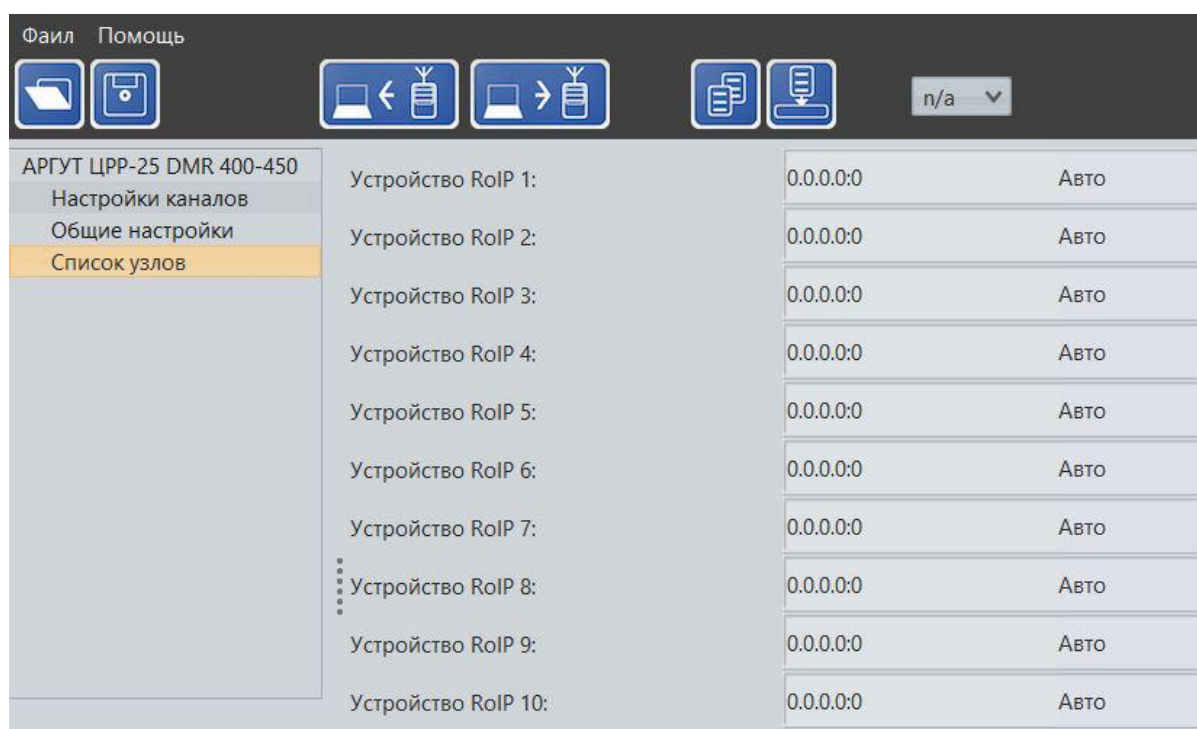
Фаил Помощь

n/a

АРГУТ ЦРР-25 DMR 400-450
Настройки каналов
Общие настройки
Список узлов

| Устройство RoIP 1: | 0.0.0.0:0 | Авто |
|---|---|---|
| Устройство RoIP 2: | 0.0.0.0:0 | Авто |
| Устройство RoIP 3: | 0.0.0.0:0 | Авто |
| Устройство RoIP 4: | 0.0.0.0:0 | Авто |
| Устройство RoIP 5: | 0.0.0.0:0 | Авто |
| Устройство RoIP 6: | 0.0.0.0:0 | Авто |
| Устройство RoIP 7: | 0.0.0.0:0 | Авто |
| Устройство RoIP 8: | 0.0.0.0:0 | Авто |
| Устройство RoIP 9: | 0.0.0.0:0 | Авто |
| Устройство RoIP 10: | 0.0.0.0:0 | Авто |